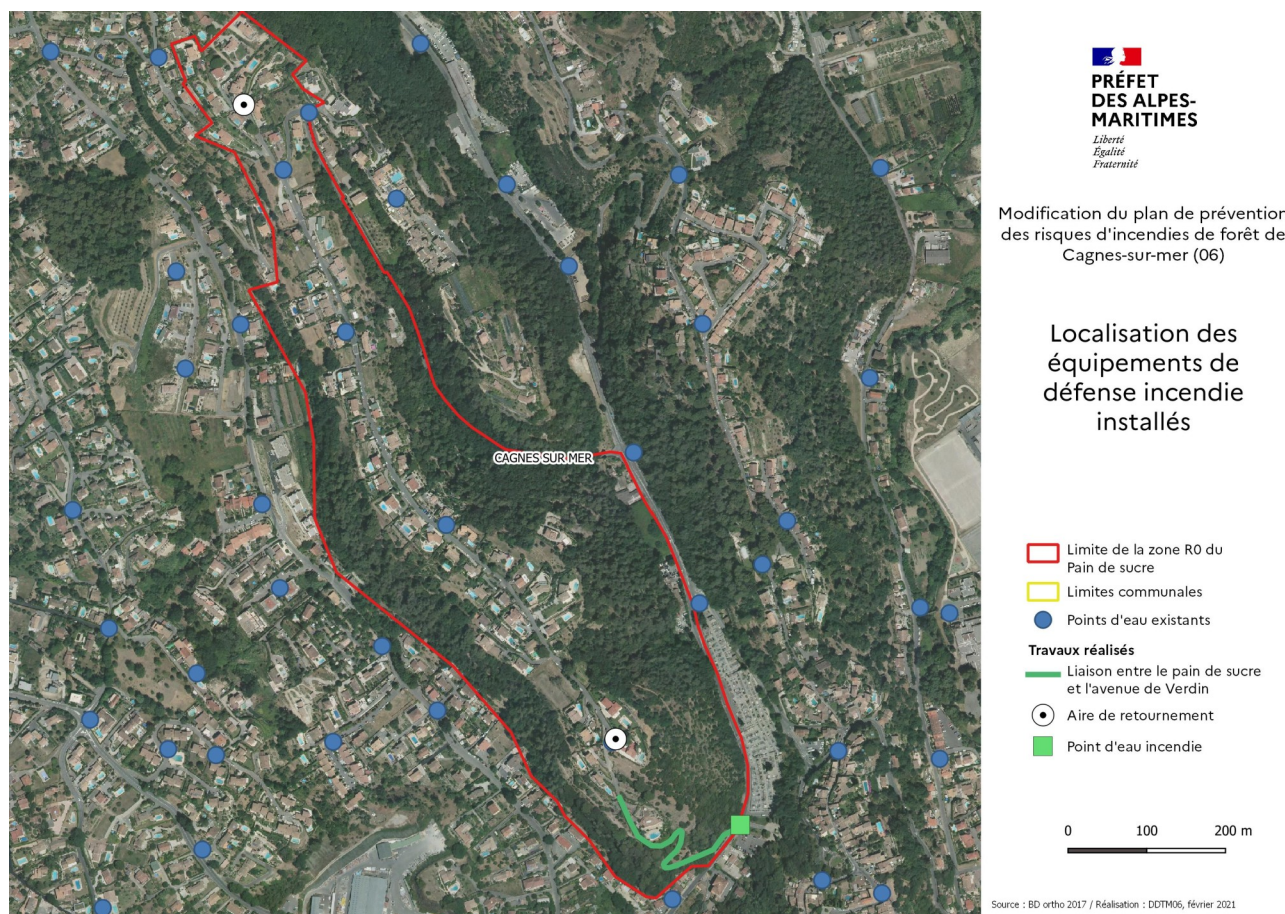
CAGNES SUR MER

PRÉFET
DES ALPES-
MARITIMES
Liberté
Égalité
Fraternité

Modification du plan de préventior
des risques d'incendies de forêt de
Cagnes-sur-mer (06)

Localisation des
équipements de
défense incendie
installés

Limite de la zone R0 du Pain de sucre
Limites communales
Points d'eau existants
Travaux réalisés
Liaison entre le pain de sucre et l'avenue de Verdin
Aire de retournement
Point d'eau incendie

0 100 200 m

Source : BD ortho 2017 / Réalisation : DDTM06, février 2021